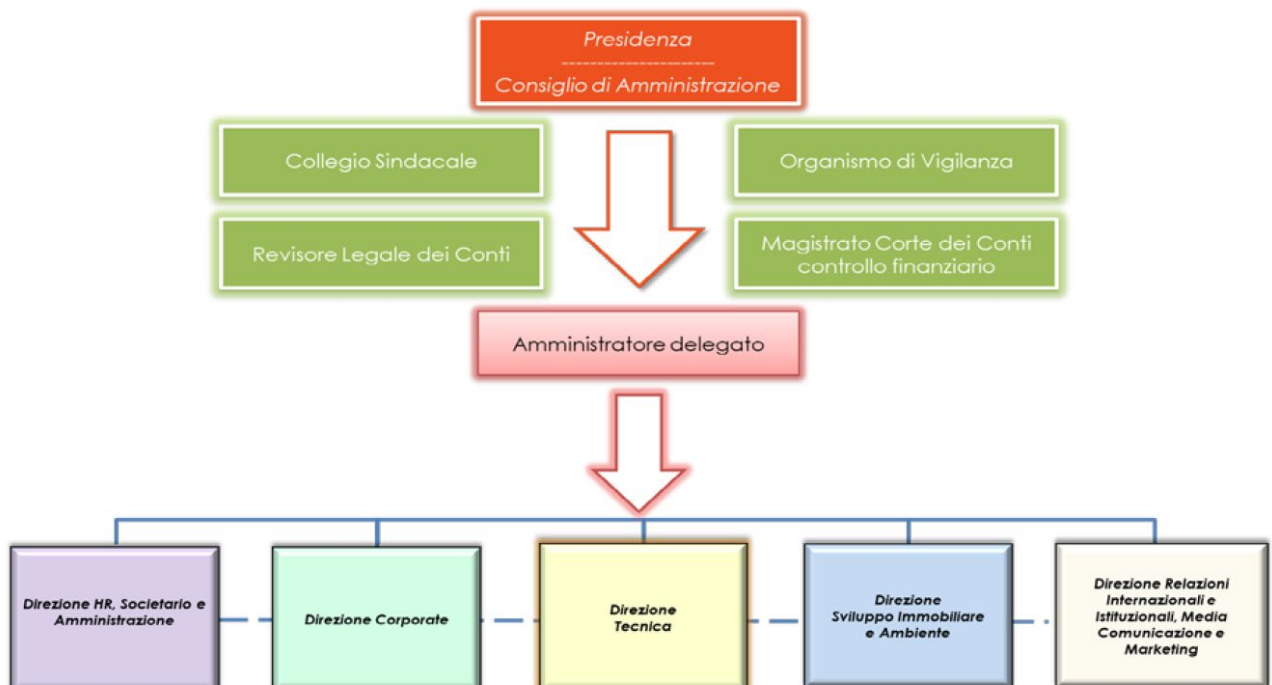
Presidenza

Consiglio di Amministrazione

Collegio Sindacale

Organismo di Vigilanza

Revisore Legale dei Conti

Magistrato Corte dei Conti controllo finanziario

Amministratore delegato

Direzione HR, Societario e Amministrazione

Direzione Corporate

Direzione Tecnica

Direzione Sviluppo Immobiliare e Ambiente

Direzione Relazioni Internazionali e Istituzionali, Media Comunicazione e Marketing